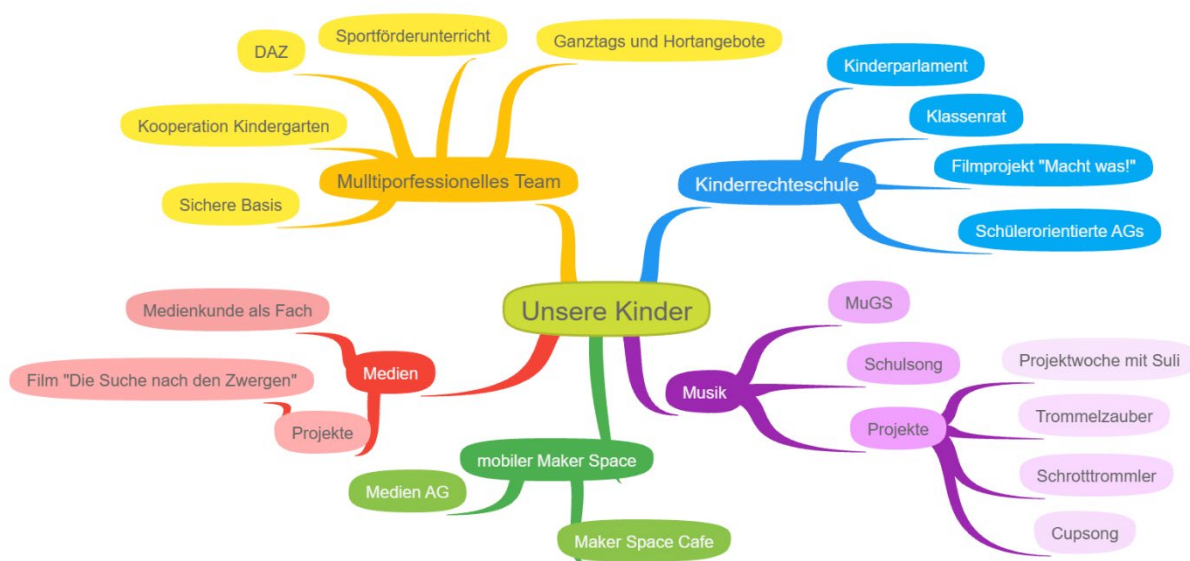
Unsere Kinder

Multiporfessionelles Team
DAZ
Sportförderunterricht
Ganztags und Hortangebote
Kooperation Kindergarten
Sichere Basis

Kinderrechteschule
Kinderparlament
Klassenrat
Filmprojekt "Macht was!"
Schülerorientierte AGs

Musik
MuGS
Schulsong
Projekte
Projektwoche mit Suli
Trommelzauber
Schrotttrommler
Cupsong

mobiler Maker Space
Medien AG
Maker Space Cafe

Medien
Medienkunde als Fach
Film "Die Suche nach den Zwergen"
Projekte